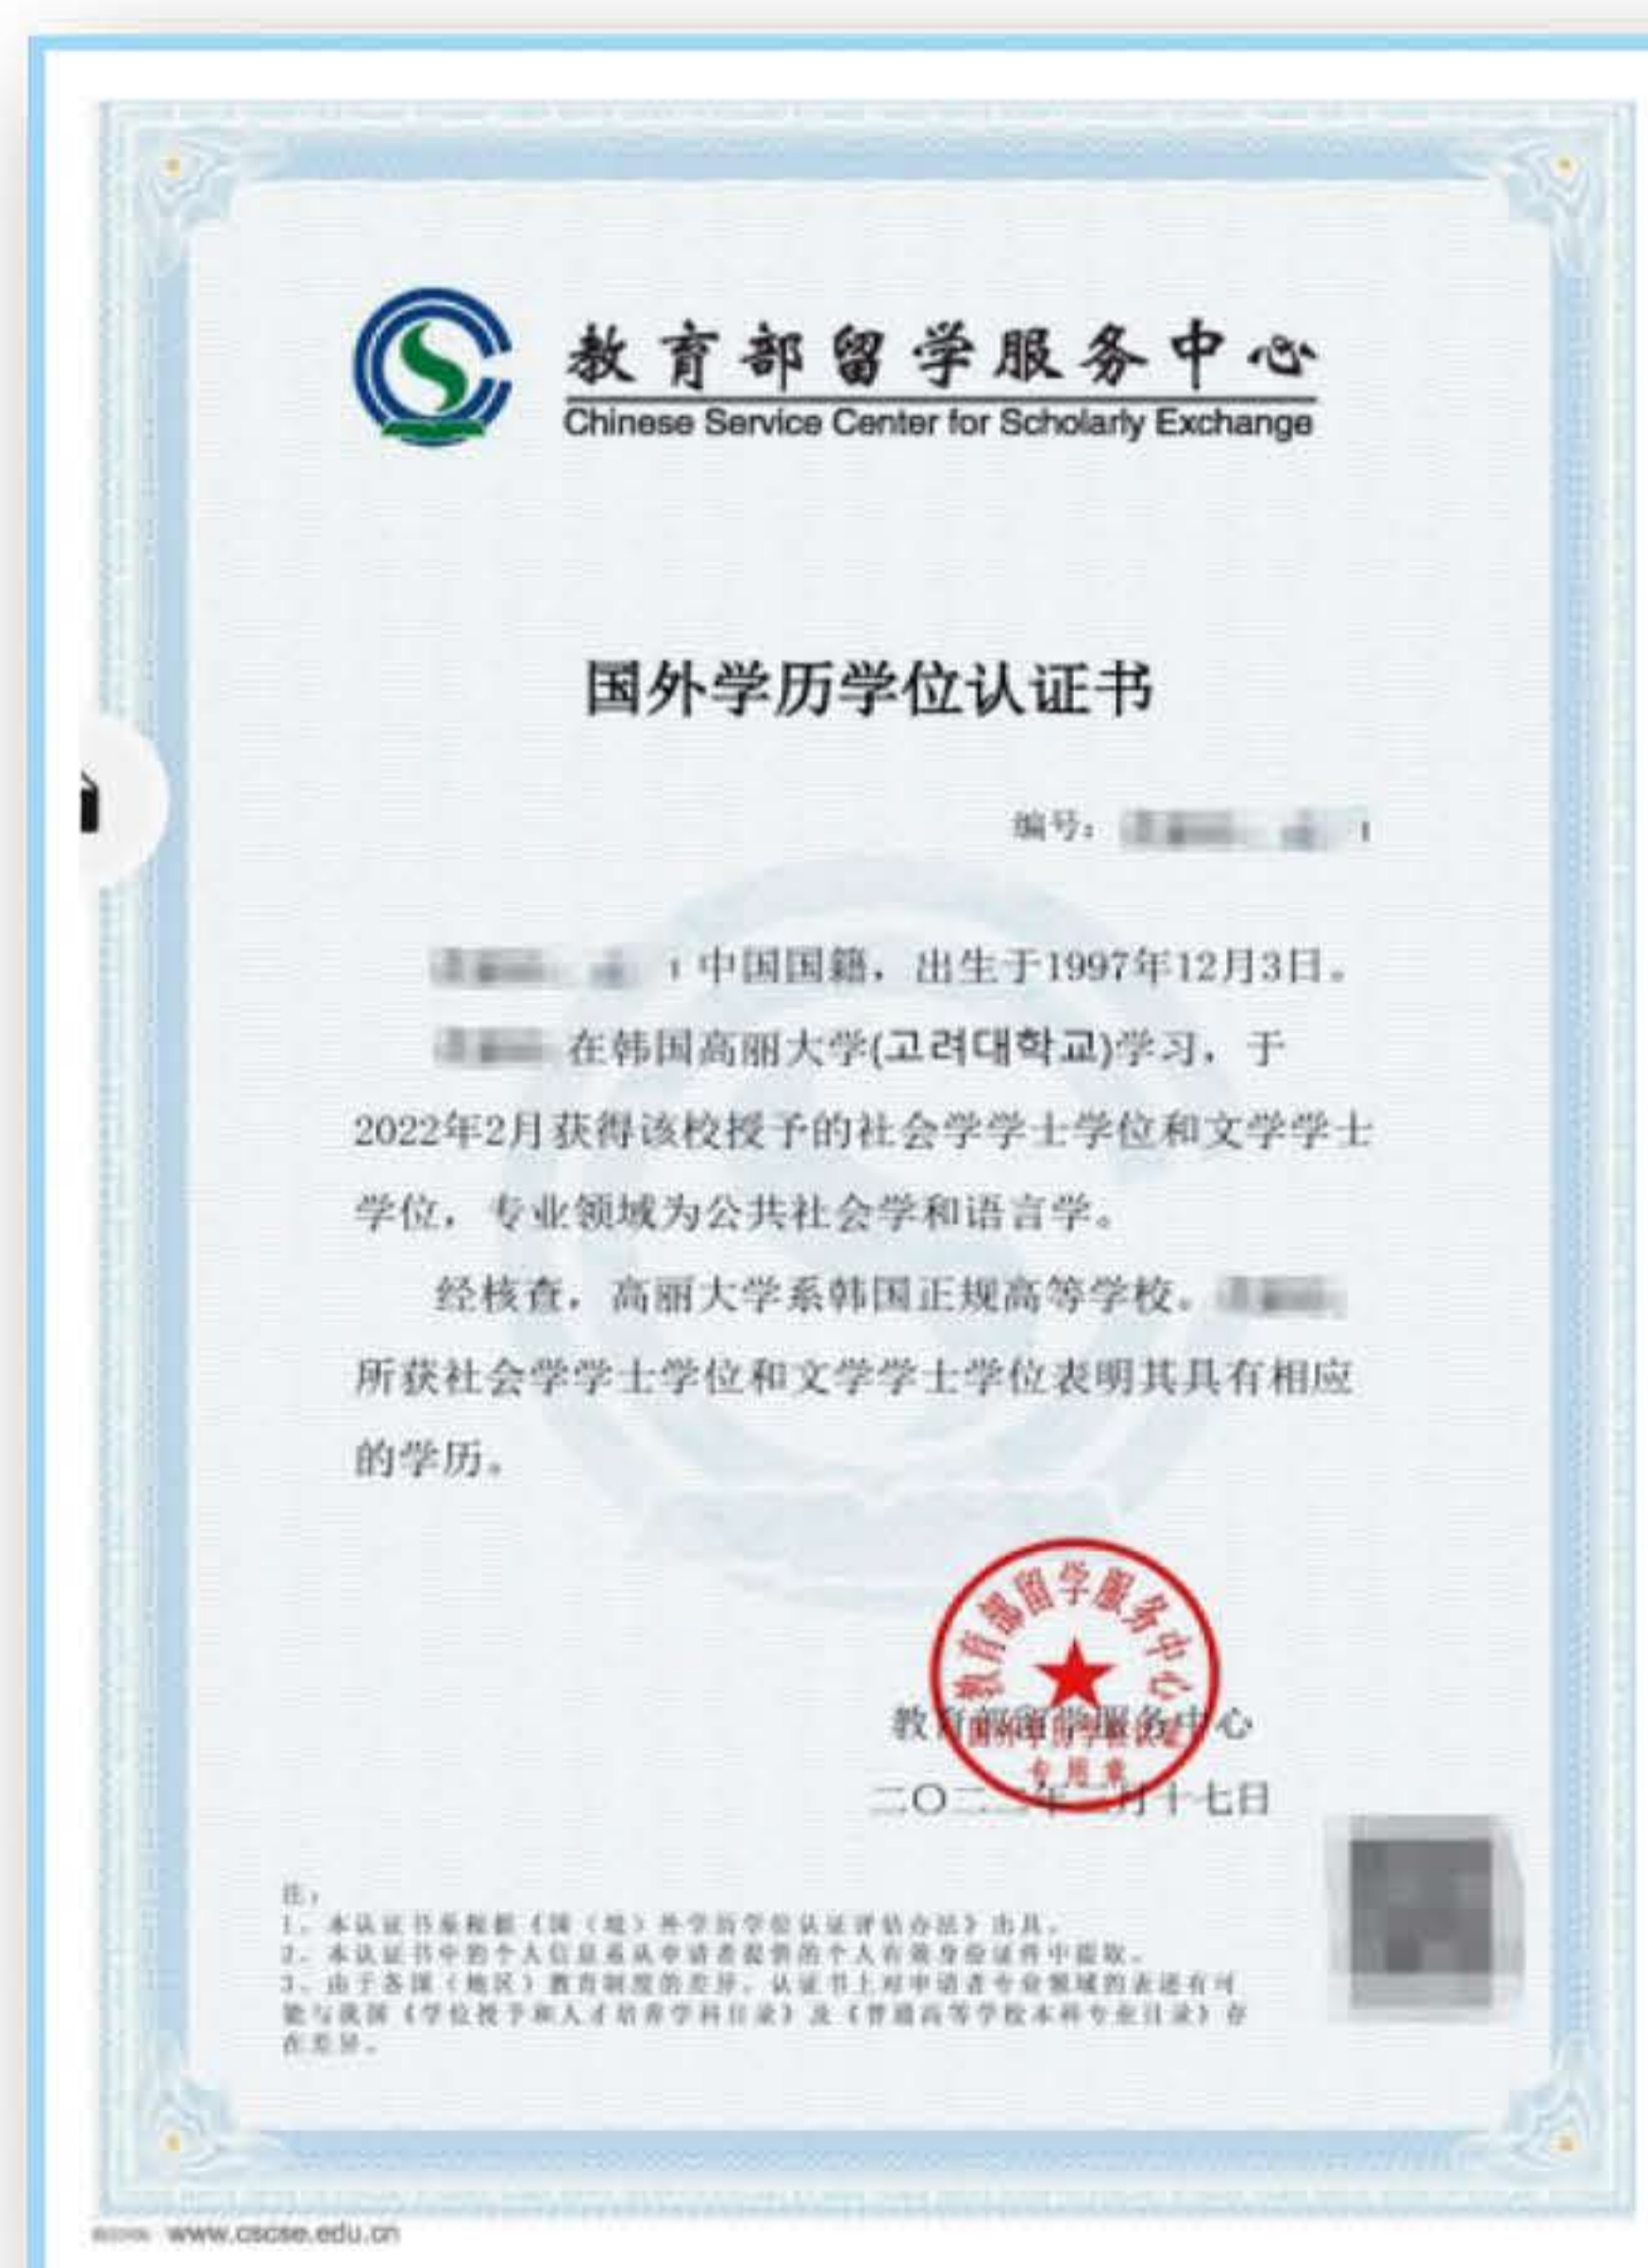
教育部留学服务中心
Chinese Service Center for Scholarly Exchange

国外学历学位认证书

编号：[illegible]

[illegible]，中国国籍，出生于1997年12月3日。

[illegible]在韩国高丽大学(고려대학교)学习，于2022年2月获得该校授予的社会学学士学位和文学学士学位，专业领域为公共社会学和语言学。

经核查，高丽大学系韩国正规高等学校。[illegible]所获社会学学士学位和文学学士学位表明其具有相应的学历。

教育部留学服务中心
教育部留学服务中心
国外学历学位认证专用章
二〇二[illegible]年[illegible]月十七日

注：
1、本认证书系根据《国（境）外学历学位认证评估办法》出具。
2、本认证书中的个人信息系从申请者提供的个人有效身份证件中提取。
3、由于各国（地区）教育制度的差异，认证书上对申请者专业领域的表述有可能与我国《学位授予和人才培养学科目录》及《普通高等学校本科专业目录》存在差异。

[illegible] www.cscse.edu.cn